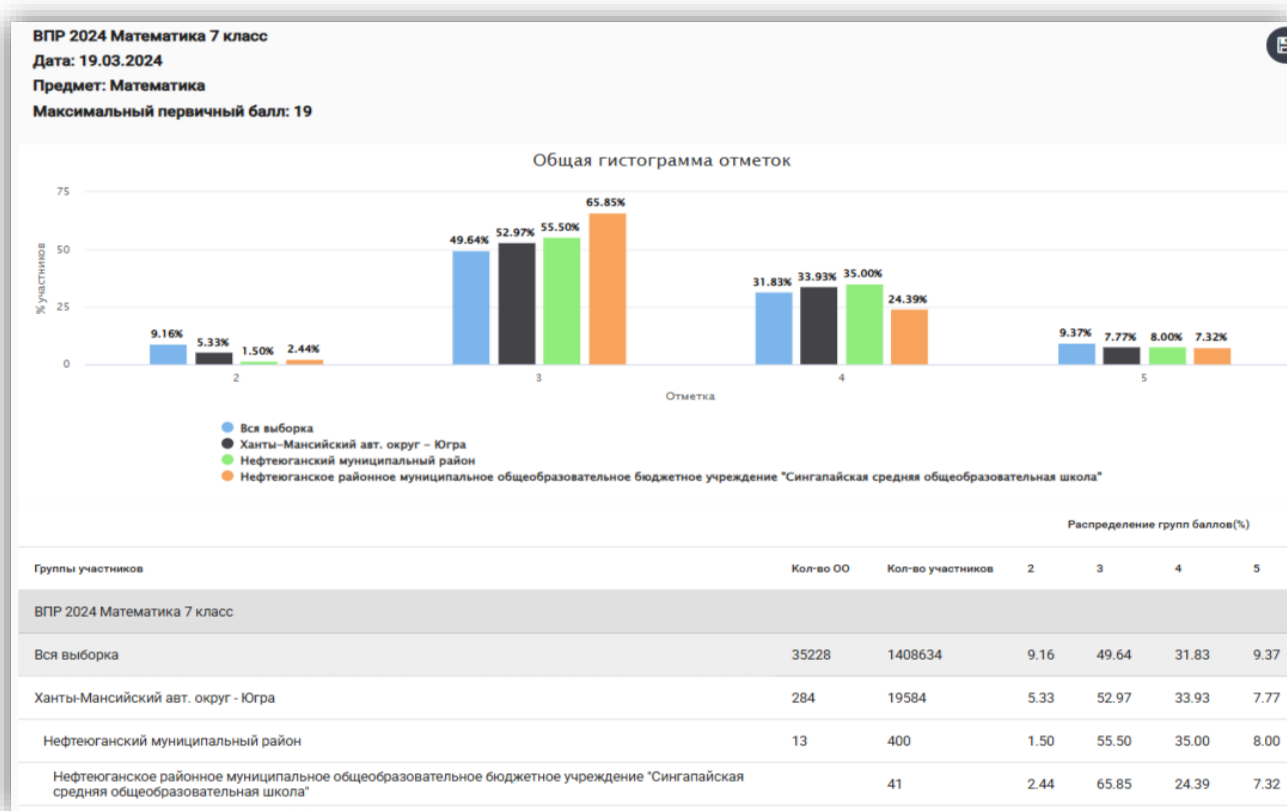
ВПР 2024 Математика 7 класс
Дата: 19.03.2024
Предмет: Математика
Максимальный первичный балл: 19

Общая гистограмма отметок

75
50
25
0
% участников

9.16% 5.33% 1.50% 2.44%
49.64% 52.97% 55.50% 65.85%
31.83% 33.93% 35.00% 24.39%
9.37% 7.77% 8.00% 7.32%

2 3 4 5
Отметка

Вся выборка
Ханты-Мансийский авт. округ - Югра
Нефтеюганский муниципальный район
Нефтеюганское районное муниципальное общеобразовательное бюджетное учреждение "Сингапайская средняя общеобразовательная школа"

Распределение групп баллов(%)

| Группы участников | Кол-во ОО | Кол-во участников | 2 | 3 | 4 | 5 |
|---|---|---|---|---|---|---|
| ВПР 2024 Математика 7 класс | | | | | | |
| Вся выборка | 35228 | 1408634 | 9.16 | 49.64 | 31.83 | 9.37 |
| Ханты-Мансийский авт. округ - Югра | 284 | 19584 | 5.33 | 52.97 | 33.93 | 7.77 |
| Нефтеюганский муниципальный район | 13 | 400 | 1.50 | 55.50 | 35.00 | 8.00 |
| Нефтеюганское районное муниципальное общеобразовательное бюджетное учреждение "Сингапайская средняя общеобразовательная школа" | | 41 | 2.44 | 65.85 | 24.39 | 7.32 |